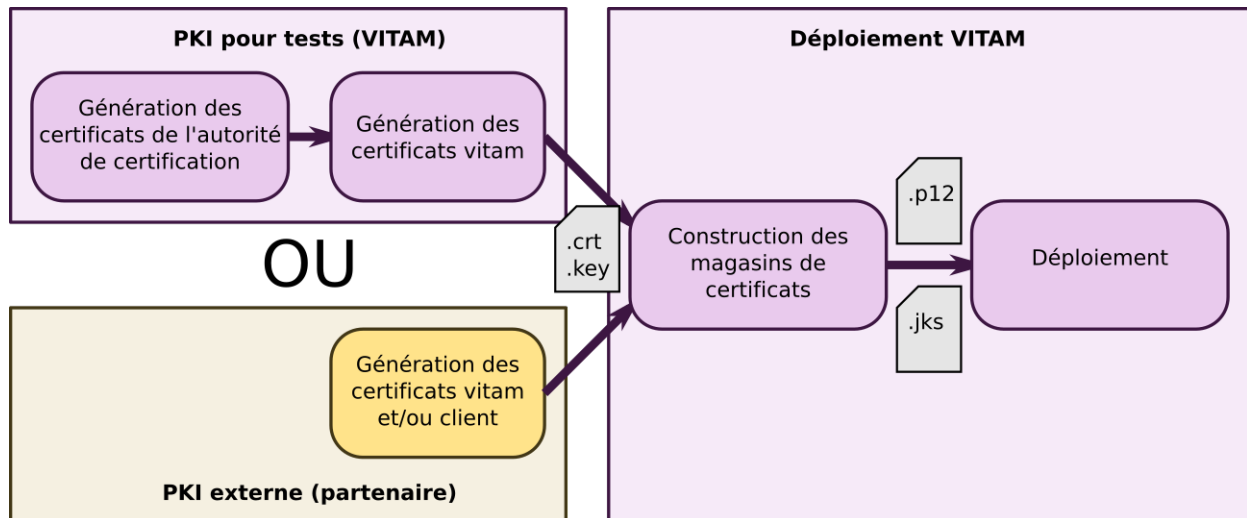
PKI pour tests (VITAM)

Génération des certificats de l'autorité de certification

Génération des certificats vitam

OU

Génération des certificats vitam et/ou client

PKI externe (partenaire)

Déploiement VITAM

.crt
.key

Construction des magasins de certificats

.p12

.jks

Déploiement